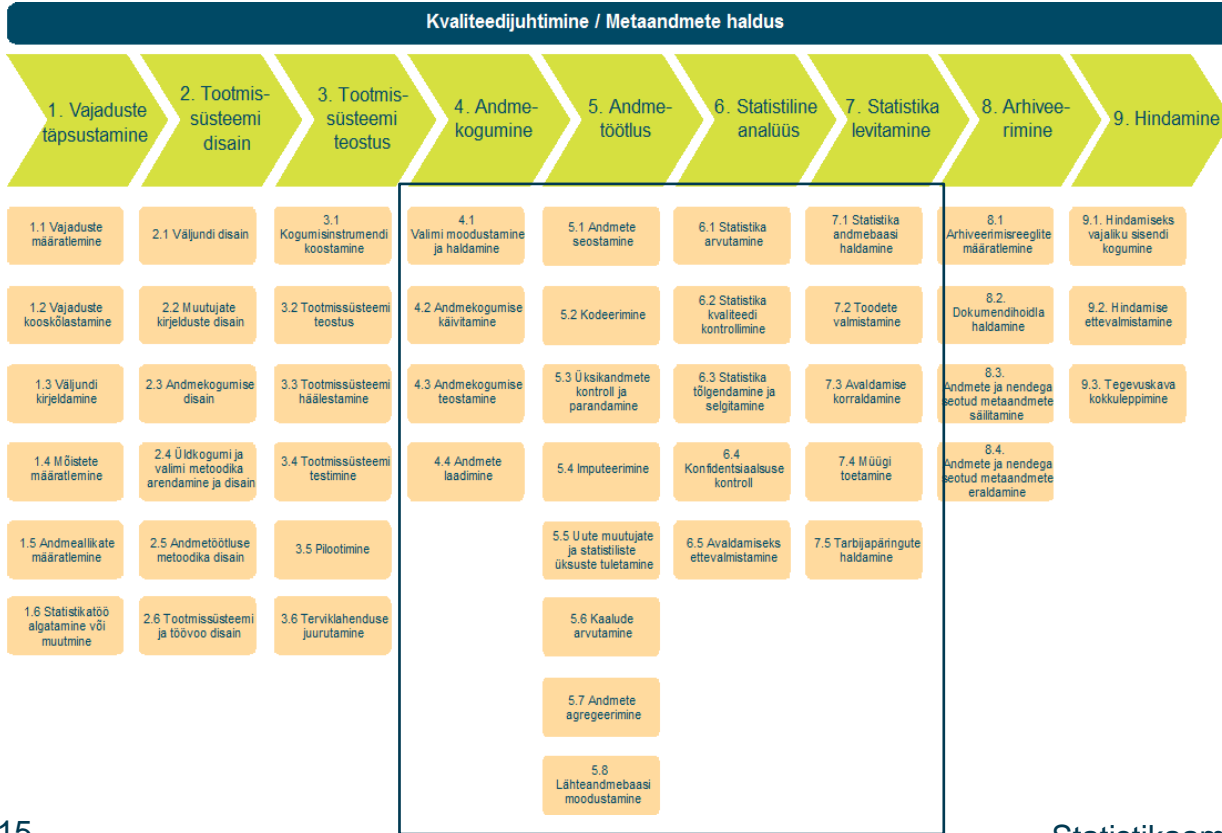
Kvaliteedijuhtimine / Metaandmete haldus

1. Vajaduste täpsustamine

2. Tootmissüsteemi disain

3. Tootmissüsteemi teostus

4. Andmekogumine

5. Andmetöötlus

6. Statistiline analüüs

7. Statistika levitamine

8. Arhiveerimine

9. Hindamine

1.1 Vajaduste määratlemine

1.2 Vajaduste kooskõlastamine

1.3 Väljundi kirjeldamine

1.4 Mõistete määratlemine

1.5 Andmeallikate määratlemine

1.6 Statistikatöö algatamine või muutmine

2.1 Väljundi disain

2.2 Muutujate kirjelduste disain

2.3 Andmekogumise disain

2.4 Üldkogumi ja valimi metoodika arendamine ja disain

2.5 Andmetöötluse metoodika disain

2.6 Tootmissüsteemi ja töövoo disain

3.1 Kogumisinstrumendi koostamine

3.2 Tootmissüsteemi teostus

3.3 Tootmissüsteemi häälestamine

3.4 Tootmissüsteemi testimine

3.5 Pilootimine

3.6 Terviklahenduse juurutamine

4.1 Valimi moodustamine ja haldamine

4.2 Andmekogumise käivitamine

4.3 Andmekogumise teostamine

4.4 Andmete laadimine

5.1 Andmete seostamine

5.2 Kodeerimine

5.3 Üksikandmete kontroll ja parandamine

5.4 Imputeerimine

5.5 Uute muutujate ja statistiliste üksuste tuletamine

5.6 Kaalude arvutamine

5.7 Andmete agregeerimine

5.8 Lähteandmebaasi moodustamine

6.1 Statistika arvutamine

6.2 Statistika kvaliteedi kontrollimine

6.3 Statistika tõlgendamine ja selgitamine

6.4 Konfidentsiaalsuse kontroll

6.5 Avaldamiseks ettevalmistamine

7.1 Statistika andmebaasi haldamine

7.2 Toodete valmistamine

7.3 Avaldamise korraldamine

7.4 Müügi toetamine

7.5 Tarbijapäringute haldamine

8.1 Arhiveerimisreeglite määratlemine

8.2. Dokumendihoidla haldamine

8.3. Andmete ja nendega seotud metaandmete säilitamine

8.4. Andmete ja nendega seotud metaandmete eraldamine

9.1. Hindamiseks vajaliku sisendi kogumine

9.2. Hindamise ettevalmistamine

9.3. Tegevuskava kokkuleppimine

15

Statistikaam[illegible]